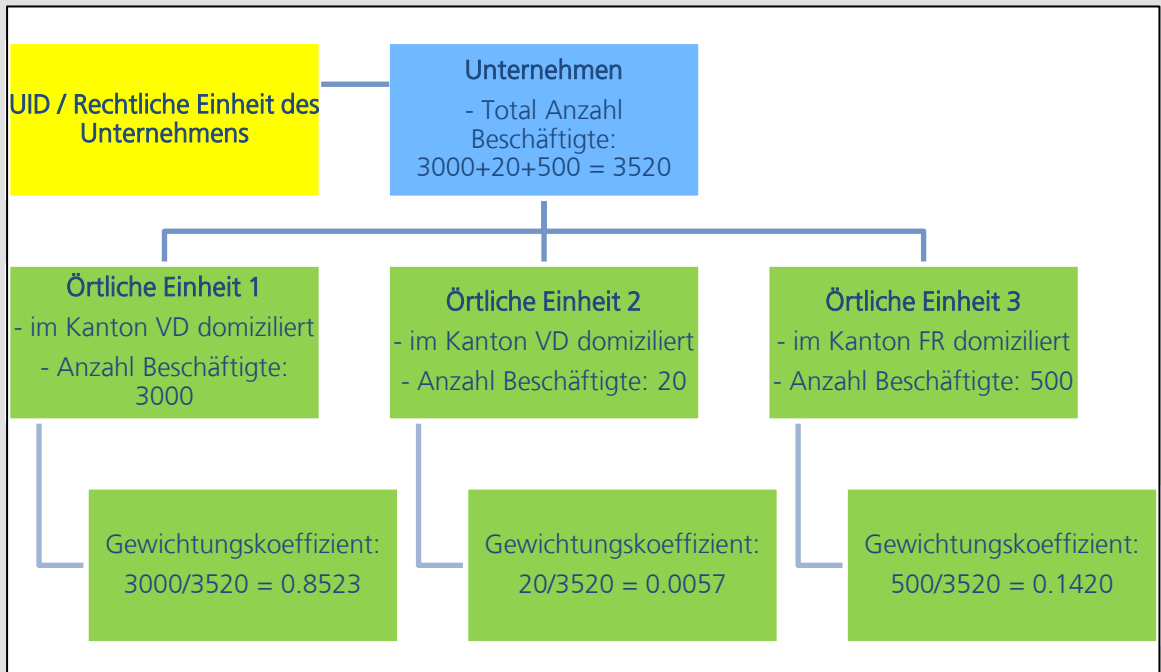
UID / Rechtliche Einheit des Unternehmens

Unternehmen
- Total Anzahl Beschäftigte:
3000+20+500 = 3520

Örtliche Einheit 1
- im Kanton VD domiziliert
- Anzahl Beschäftigte: 3000

Örtliche Einheit 2
- im Kanton VD domiziliert
- Anzahl Beschäftigte: 20

Örtliche Einheit 3
- im Kanton FR domiziliert
- Anzahl Beschäftigte: 500

Gewichtungskoeffizient:
3000/3520 = 0.8523

Gewichtungskoeffizient:
20/3520 = 0.0057

Gewichtungskoeffizient:
500/3520 = 0.1420